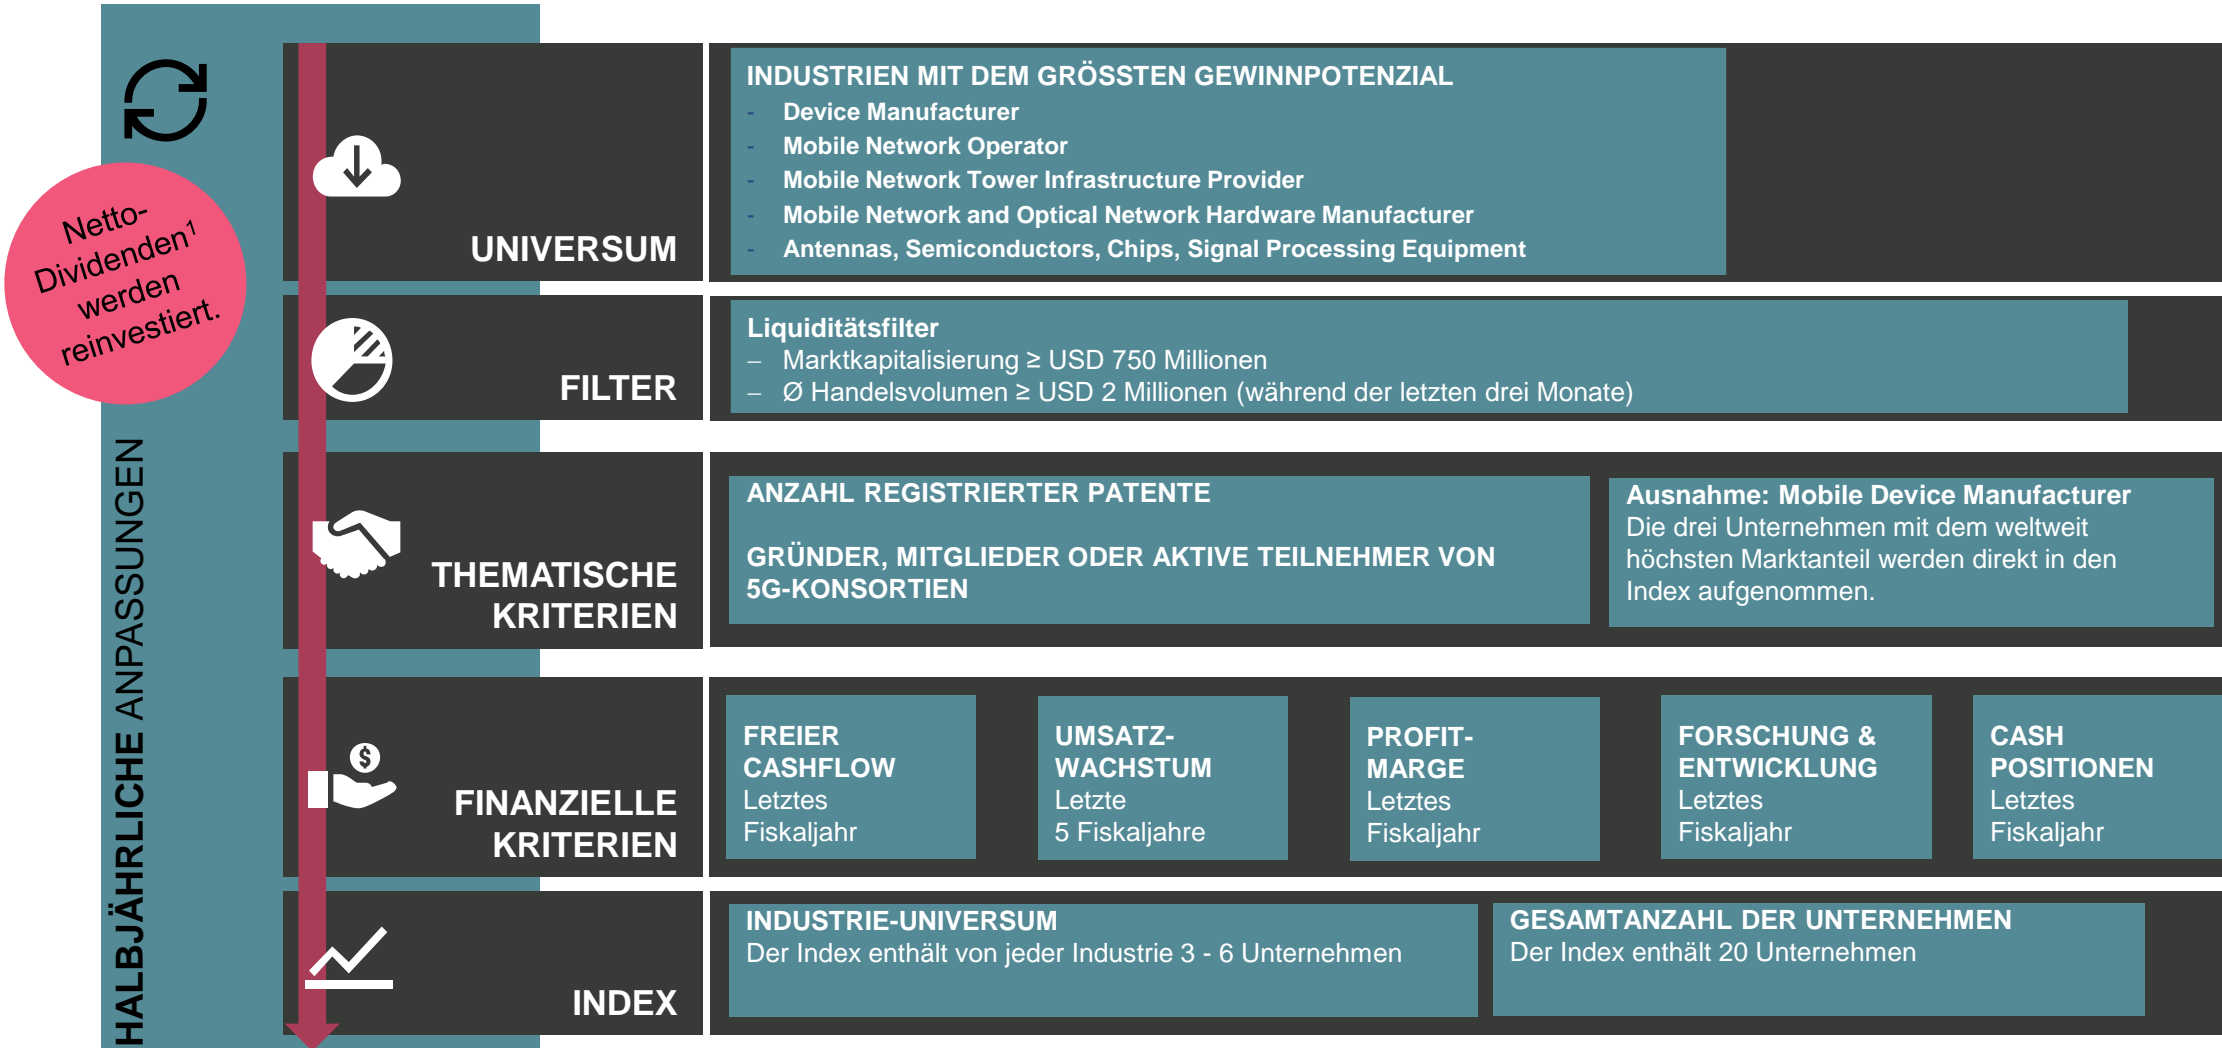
HALBJÄHRLICHE ANPASSUNGEN

Netto-Dividenden$^1$ werden reinvestiert.

UNIVERSUM

INDUSTRIEN MIT DEM GRÖSSTEN GEWINNPOTENZIAL
- Device Manufacturer
- Mobile Network Operator
- Mobile Network Tower Infrastructure Provider
- Mobile Network and Optical Network Hardware Manufacturer
- Antennas, Semiconductors, Chips, Signal Processing Equipment

FILTER

Liquiditätsfilter
– Marktkapitalisierung ≥ USD 750 Millionen
– Ø Handelsvolumen ≥ USD 2 Millionen (während der letzten drei Monate)

THEMATISCHE KRITERIEN

ANZAHL REGISTRIERTER PATENTE

GRÜNDER, MITGLIEDER ODER AKTIVE TEILNEHMER VON 5G-KONSORTIEN

Ausnahme: Mobile Device Manufacturer
Die drei Unternehmen mit dem weltweit höchsten Marktanteil werden direkt in den Index aufgenommen.

FINANZIELLE KRITERIEN

FREIER CASHFLOW
Letztes Fiskaljahr

UMSATZ-WACHSTUM
Letzte 5 Fiskaljahre

PROFIT-MARGE
Letztes Fiskaljahr

FORSCHUNG & ENTWICKLUNG
Letztes Fiskaljahr

CASH POSITIONEN
Letztes Fiskaljahr

INDEX

INDUSTRIE-UNIVERSUM
Der Index enthält von jeder Industrie 3 - 6 Unternehmen

GESAMTANZAHL DER UNTERNEHMEN
Der Index enthält 20 Unternehmen